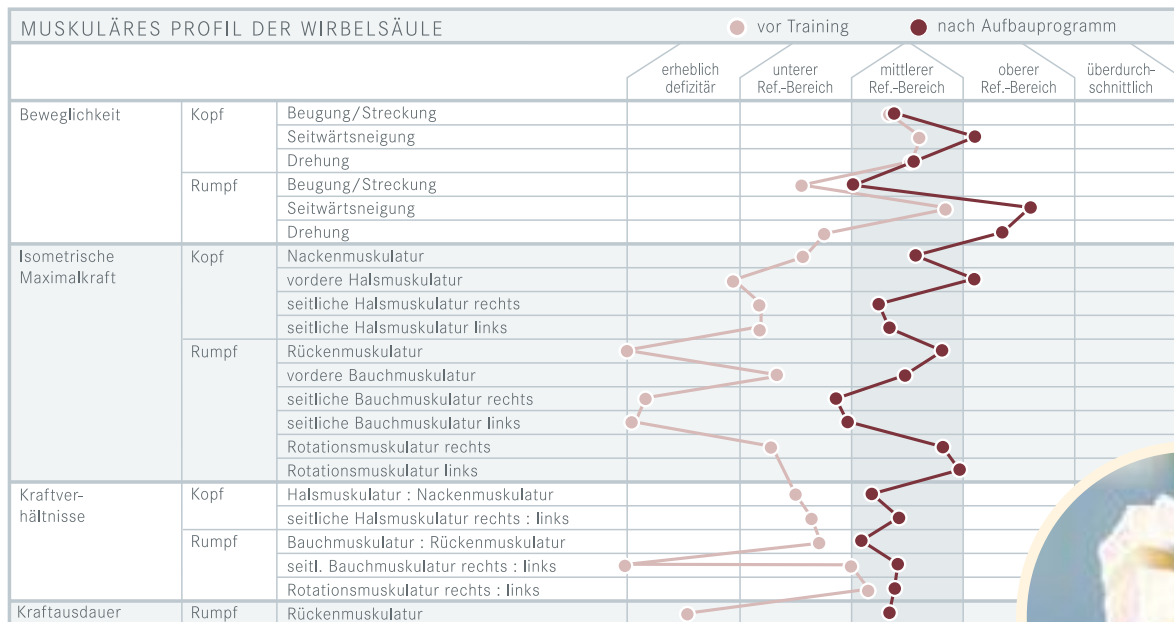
MUSKULÄRES PROFIL DER WIRBELSÄULE

vor Training nach Aufbauprogramm

| | | | erheblich defizitär | unterer Ref.-Bereich | mittlerer Ref.-Bereich | oberer Ref.-Bereich | überdurchschnittlich |
|---|---|---|---|---|---|---|---|
| Beweglichkeit | Kopf | Beugung/Streckung | | | | | |
| | | Seitwärtsneigung | | | | | |
| | | Drehung | | | | | |
| | Rumpf | Beugung/Streckung | | | | | |
| | | Seitwärtsneigung | | | | | |
| | | Drehung | | | | | |
| Isometrische Maximalkraft | Kopf | Nackenmuskulatur | | | | | |
| | | vordere Halsmuskulatur | | | | | |
| | | seitliche Halsmuskulatur rechts | | | | | |
| | | seitliche Halsmuskulatur links | | | | | |
| | Rumpf | Rückenmuskulatur | | | | | |
| | | vordere Bauchmuskulatur | | | | | |
| | | seitliche Bauchmuskulatur rechts | | | | | |
| | | seitliche Bauchmuskulatur links | | | | | |
| | | Rotationsmuskulatur rechts | | | | | |
| | | Rotationsmuskulatur links | | | | | |
| Kraftverhältnisse | Kopf | Halsmuskulatur : Nackenmuskulatur | | | | | |
| | | seitliche Halsmuskulatur rechts : links | | | | | |
| | Rumpf | Bauchmuskulatur : Rückenmuskulatur | | | | | |
| | | seitl. Bauchmuskulatur rechts : links | | | | | |
| | | Rotationsmuskulatur rechts : links | | | | | |
| Kraftausdauer | Rumpf | Rückenmuskulatur | | | | | |